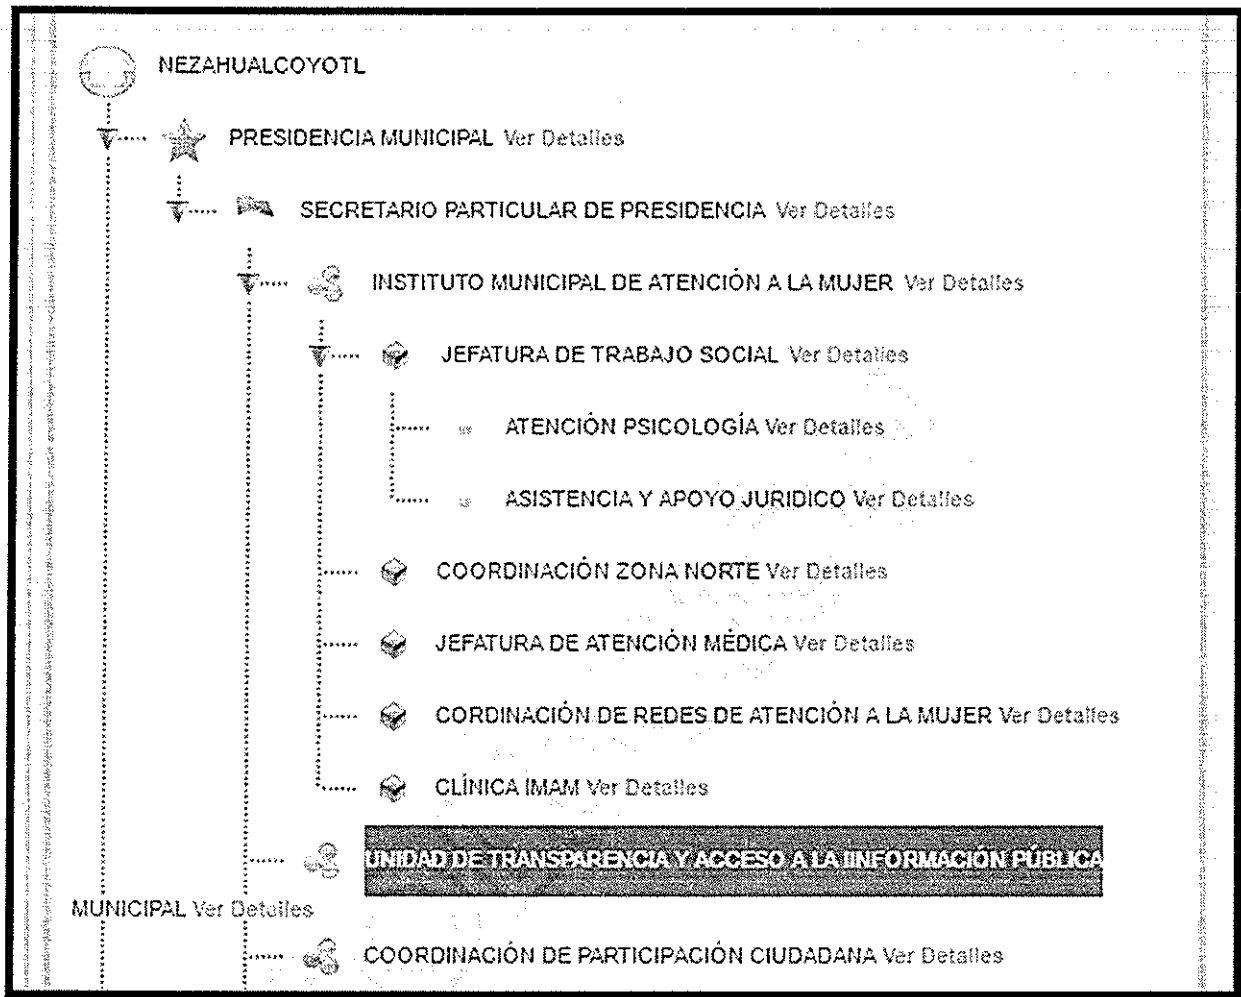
NEZAHUALCOYOTL

PRESIDENCIA MUNICIPAL Ver Detalles

SECRETARIO PARTICULAR DE PRESIDENCIA Ver Detalles

INSTITUTO MUNICIPAL DE ATENCIÓN A LA MUJER Ver Detalles

JEFATURA DE TRABAJO SOCIAL Ver Detalles

ATENCIÓN PSICOLOGÍA Ver Detalles

ASISTENCIA Y APOYO JURIDICO Ver Detalles

COORDINACIÓN ZONA NORTE Ver Detalles

JEFATURA DE ATENCIÓN MÉDICA Ver Detalles

CORDINACIÓN DE REDES DE ATENCIÓN A LA MUJER Ver Detalles

CLÍNICA IMAM Ver Detalles

UNIDAD DE TRANSPARENCIA Y ACCESO A LA IINFORMACIÓN PÚBLICA MUNICIPAL Ver Detalles

COORDINACIÓN DE PARTICIPACIÓN CIUDADANA Ver Detalles